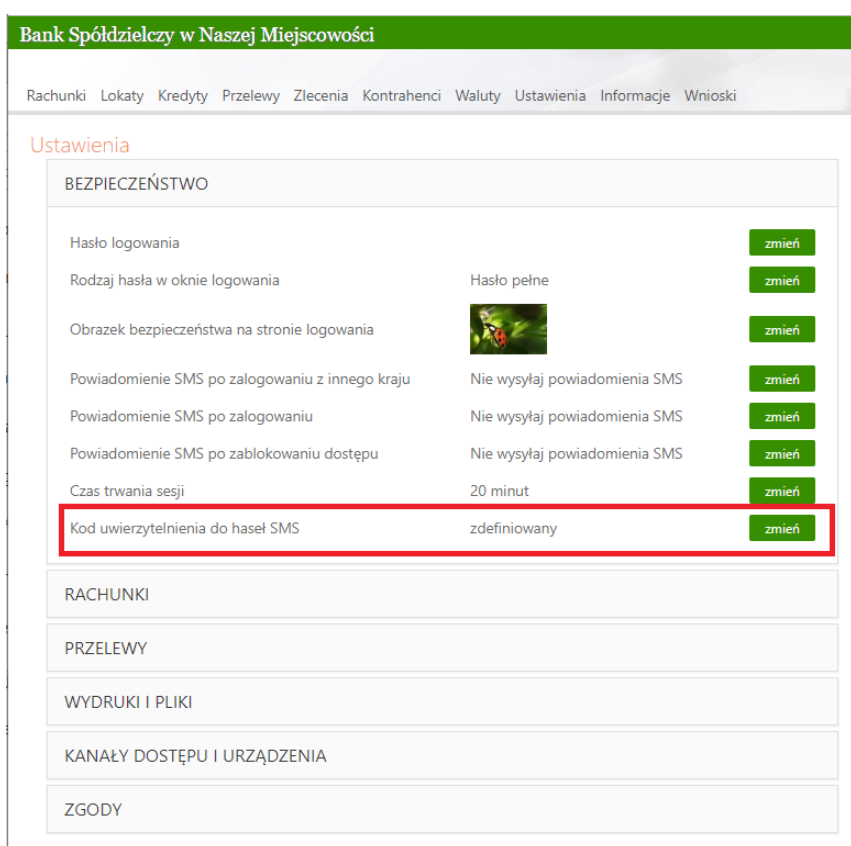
Bank Spółdzielczy w Naszej Miejscowości

Rachunki Lokaty Kredyty Przelewy Zlecenia Kontrahenci Waluty Ustawienia Informacje Wnioski

Ustawienia

BEZPIECZEŃSTWO

| | | |
|---|---|---|
| Hasło logowania | | zmień |
| Rodzaj hasła w oknie logowania | Hasło pełne | zmień |
| Obrazek bezpieczeństwa na stronie logowania | | zmień |
| Powiadomienie SMS po zalogowaniu z innego kraju | Nie wysyłaj powiadomienia SMS | zmień |
| Powiadomienie SMS po zalogowaniu | Nie wysyłaj powiadomienia SMS | zmień |
| Powiadomienie SMS po zablokowaniu dostępu | Nie wysyłaj powiadomienia SMS | zmień |
| Czas trwania sesji | 20 minut | zmień |
| Kod uwierzytelnienia do haseł SMS | zdefiniowany | zmień |

RACHUNKI

PRZELEWY

WYDRUKI I PLIKI

KANAŁY DOSTĘPU I URZĄDZENIA

ZGODY